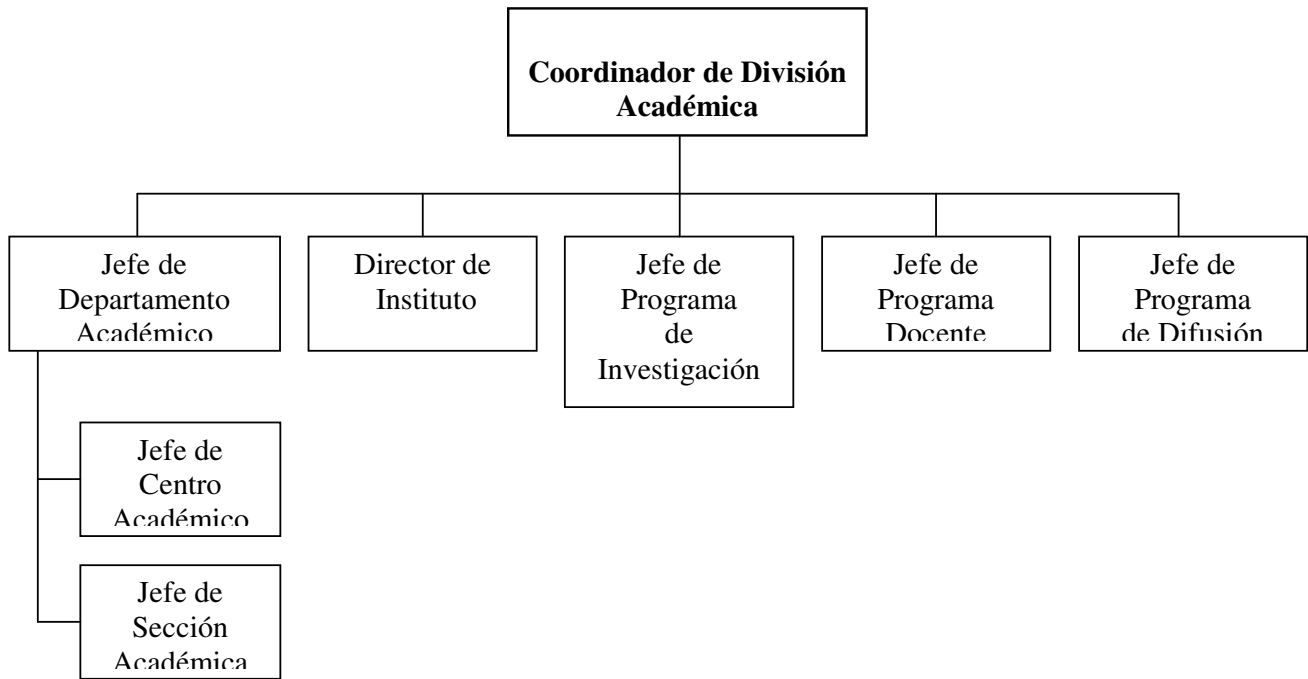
Coordinador de División Académica

Jefe de Departamento Académico

Director de Instituto

Jefe de Programa de Investigación

Jefe de Programa Docente

Jefe de Programa de Difusión

Jefe de Centro Académico

Jefe de Sección Académica